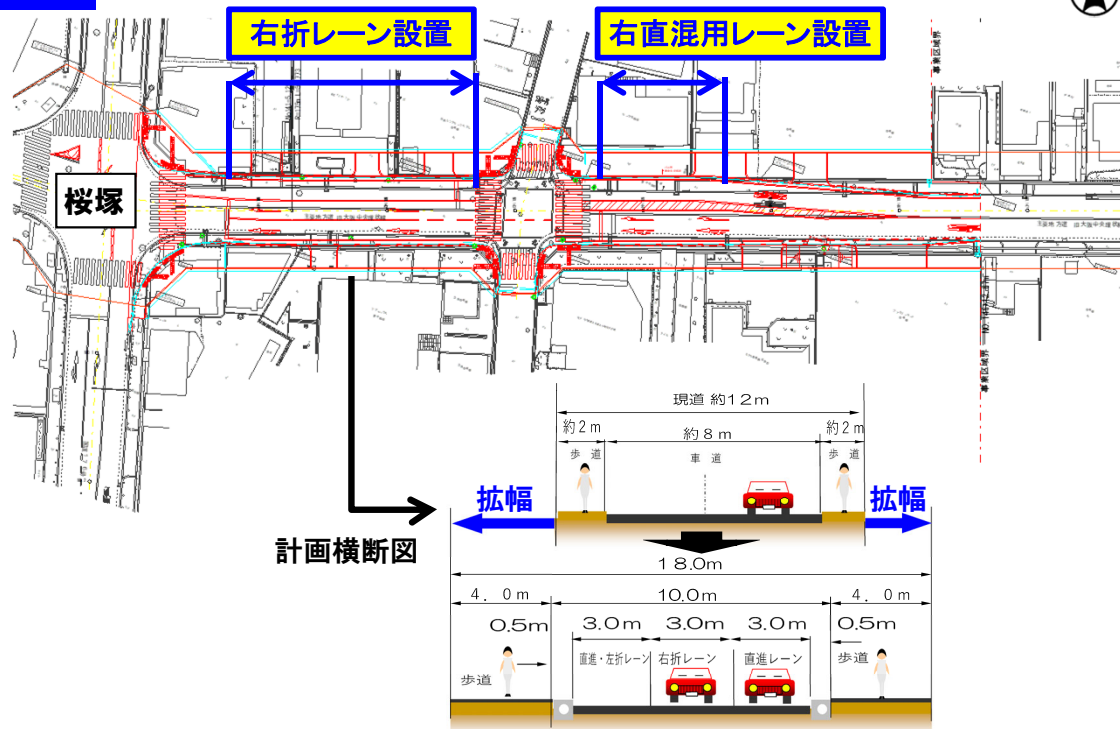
右折レーン設置

右直混用レーン設置

桜塚

現道 約12m

約2m

約8m

約2m

歩道

車道

歩道

拡幅

拡幅

計画横断図

18.0m

4．0m

10.0m

4．0m

0.5m

3.0m

3.0m

3.0m

0.5m

直進・左折レーン

右折レーン

直進レーン

歩道

歩道